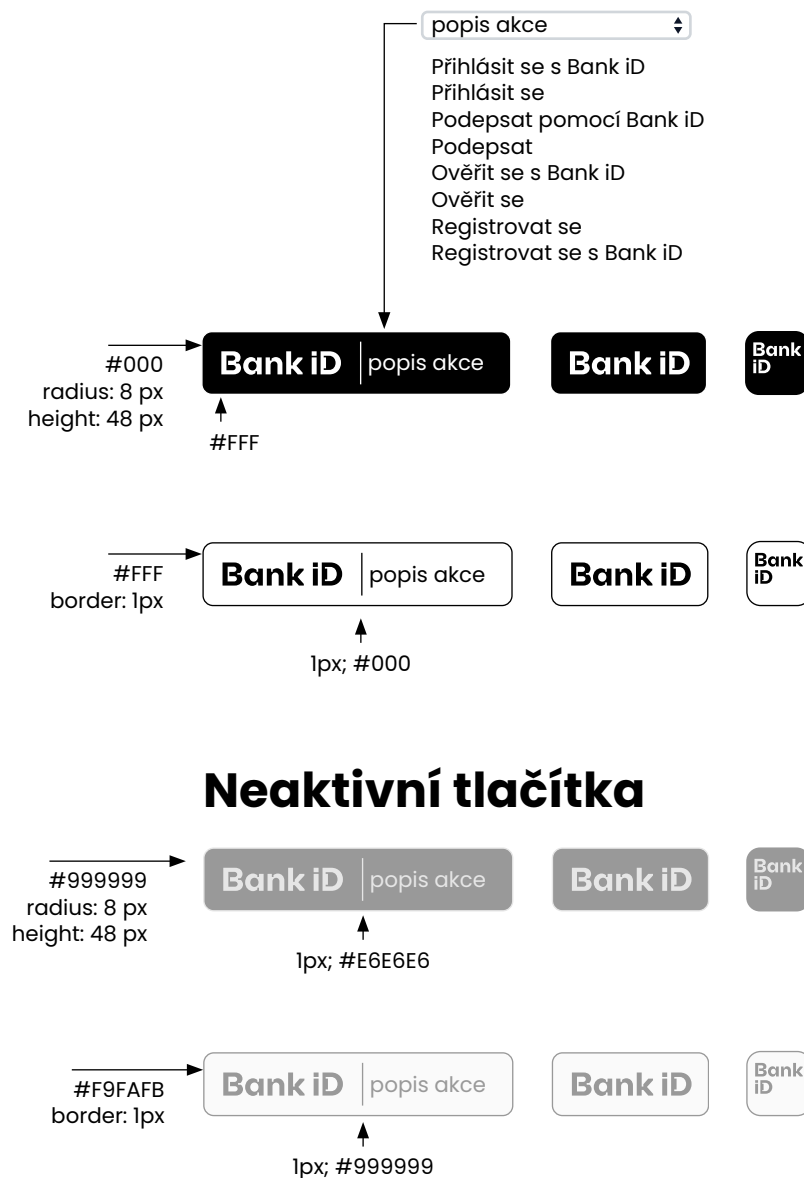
popis akce

Přihlásit se s Bank iD
Přihlásit se
Podepsat pomocí Bank iD
Podepsat
Ověřit se s Bank iD
Ověřit se
Registrovat se
Registrovat se s Bank iD

#000
radius: 8 px
height: 48 px

Bank iD | popis akce

Bank iD

Bank iD

#FFF

#FFF
border: 1px

Bank iD | popis akce

Bank iD

Bank iD

1px; #000

Neaktivní tlačítka

#999999
radius: 8 px
height: 48 px

Bank iD | popis akce

Bank iD

Bank iD

1px; #E6E6E6

#F9FAFB
border: 1px

Bank iD | popis akce

Bank iD

Bank iD

1px; #999999